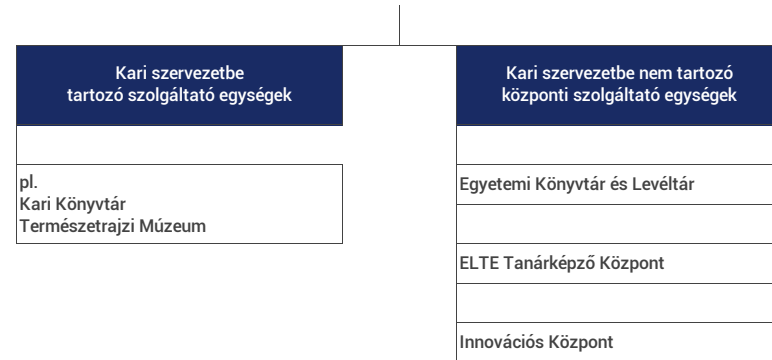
Kari szervezetbe tartozó szolgáltató egységek

pl.
Kari Könyvtár
Természetrajzi Múzeum

Kari szervezetbe nem tartozó központi szolgáltató egységek

Egyetemi Könyvtár és Levéltár

ELTE Tanárképző Központ

Innovációs Központ